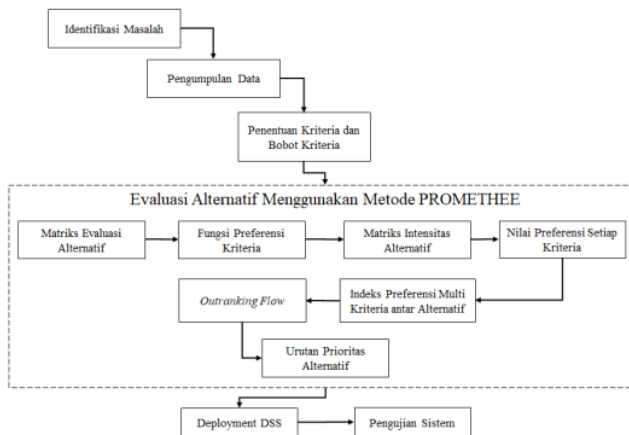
Identifikasi Masalah

Pengumpulan Data

Penentuan Kriteria dan Bobot Kriteria

Evaluasi Alternatif Menggunakan Metode PROMETHEE

Matriks Evaluasi Alternatif

Fungsi Preferensi Kriteria

Matriks Intensitas Alternatif

Nilai Preferensi Setiap Kriteria

Indeks Preferensi Multi Kriteria antar Alternatif

Outranking Flow

Urutan Prioritas Alternatif

Deployment DSS

Pengujian Sistem